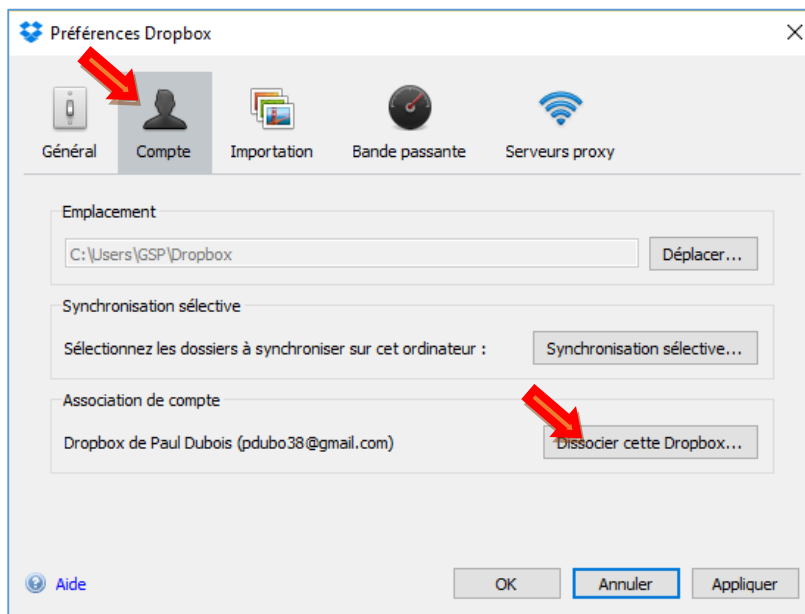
Préférences Dropbox

Général
Compte
Importation
Bande passante
Serveurs proxy

Emplacement
C:\Users\GSP\Dropbox
Déplacer...

Synchronisation sélective
Sélectionnez les dossiers à synchroniser sur cet ordinateur :
Synchronisation sélective...

Association de compte
Dropbox de Paul Dubois (pdubo38@gmail.com)
Dissocier cette Dropbox...

Aide
OK
Annuler
Appliquer